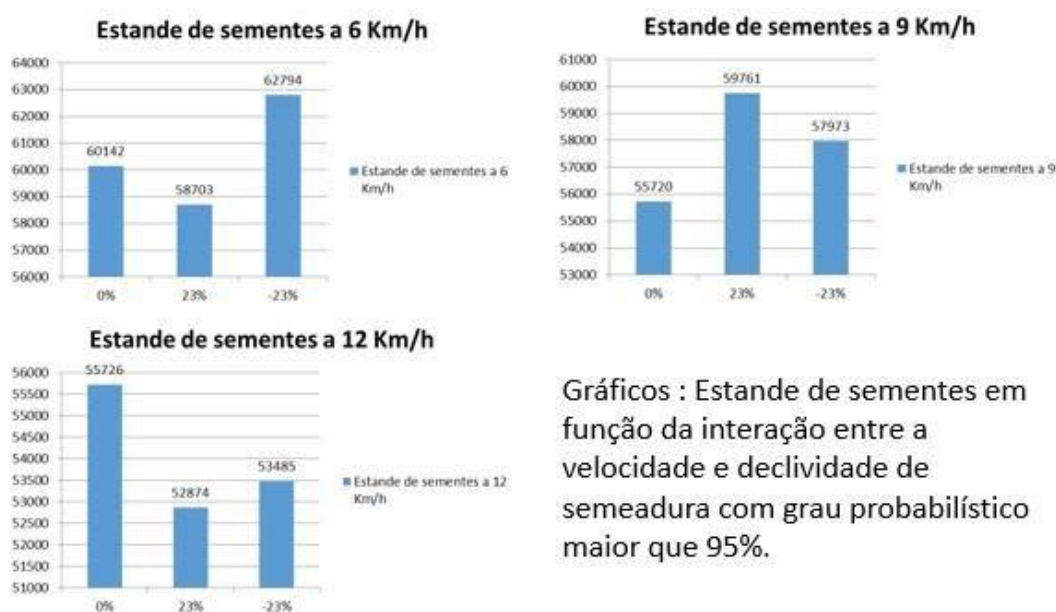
Estande de sementes a 6 Km/h

64000
63000
62000
61000
60000
59000
58000
57000
56000

60142
58703
62794

0%
23%
-23%

Estande de sementes a 6 Km/h

Estande de sementes a 9 Km/h

61000
60000
59000
58000
57000
56000
55000
54000
53000

55720
59761
57973

0%
23%
-23%

Estande de sementes a 9 Km/h

Estande de sementes a 12 Km/h

56000
55500
55000
54500
54000
53500
53000
52500
52000
51500
51000

55726
52874
53485

0%
23%
-23%

Estande de sementes a 12 Km/h

Gráficos : Estande de sementes em função da interação entre a velocidade e declividade de semeadura com grau probabilístico maior que 95%.